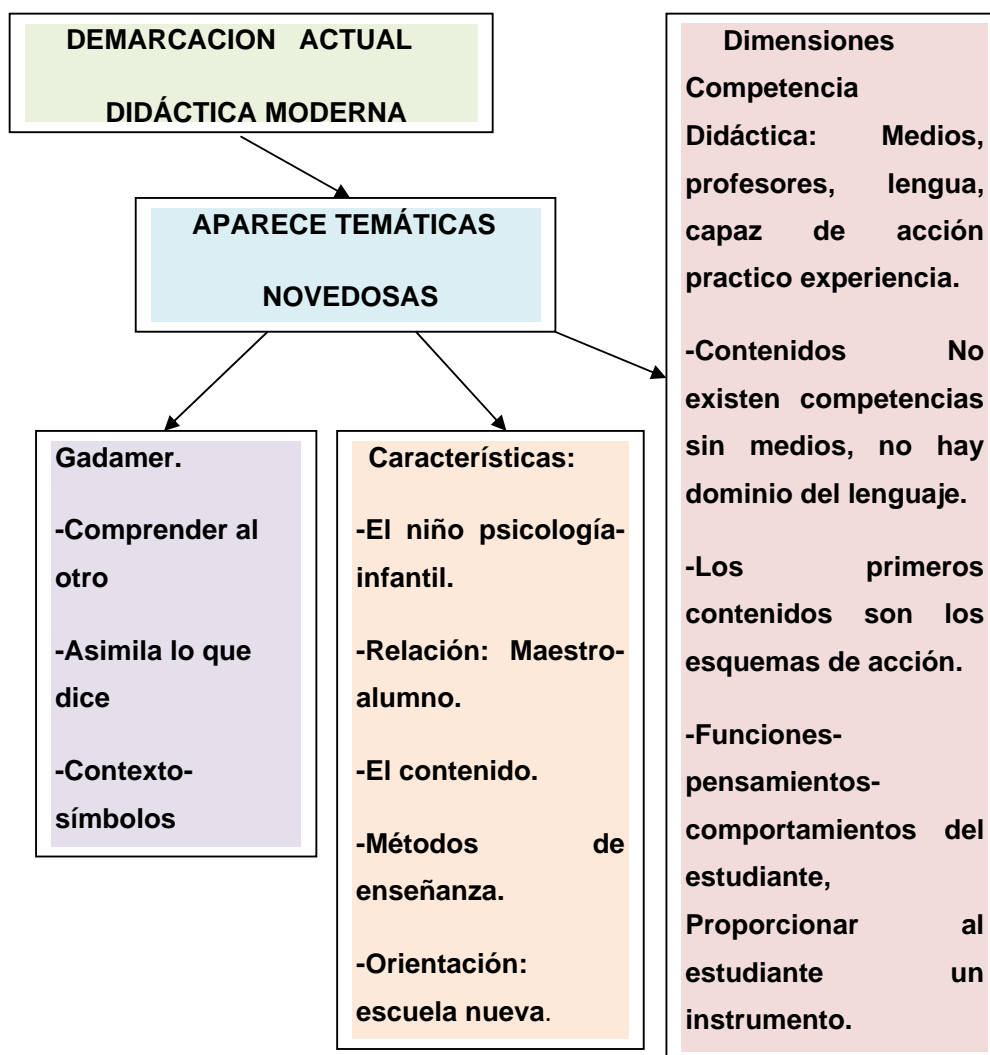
DEMARCACION ACTUAL

DIDÁCTICA MODERNA

APARECE TEMÁTICAS

NOVEDOSAS

Gadamer.

-Comprender al otro

-Asimila lo que dice

-Contexto-símbolos

Características:

-El niño psicología-infantil.

-Relación: Maestro-alumno.

-El contenido.

-Métodos de enseñanza.

-Orientación: escuela nueva.

Dimensiones Competencia Didáctica: Medios, profesores, lengua, capaz de acción practico experiencia.

-Contenidos No existen competencias sin medios, no hay dominio del lenguaje.

-Los primeros contenidos son los esquemas de acción.

-Funciones-pensamientos-comportamientos del estudiante, Proporcionar al estudiante un instrumento.